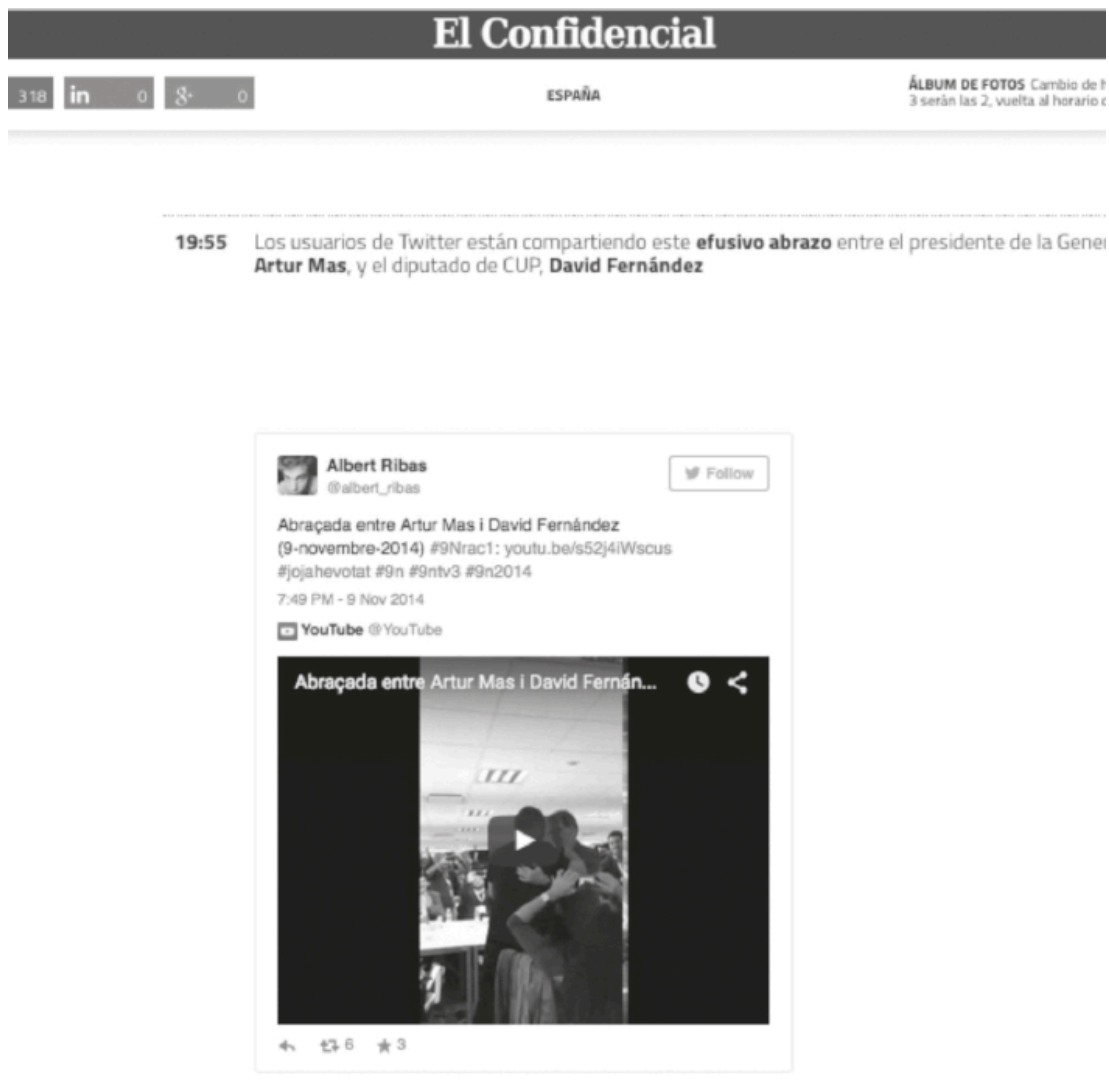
El Confidencial

318 in 0 8+ 0

ESPAÑA

ÁLBUM DE FOTOS Cambio de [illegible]
3 serán las 2, vuelta al horario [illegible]

19:55 Los usuarios de Twitter están compartiendo este **efusivo abrazo** entre el presidente de la Gene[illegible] **Artur Mas**, y el diputado de CUP, **David Fernández**

Albert Ribas
@albert_ribas

Follow

Abraçada entre Artur Mas i David Fernàndez (9-novembre-2014) #9Nrac1: youtu.be/s52j4iWscus #jojahevotat #9n #9ntv3 #9n2014

7:49 PM - 9 Nov 2014

YouTube @YouTube

Abraçada entre Artur Mas i David Fernán...

6 3